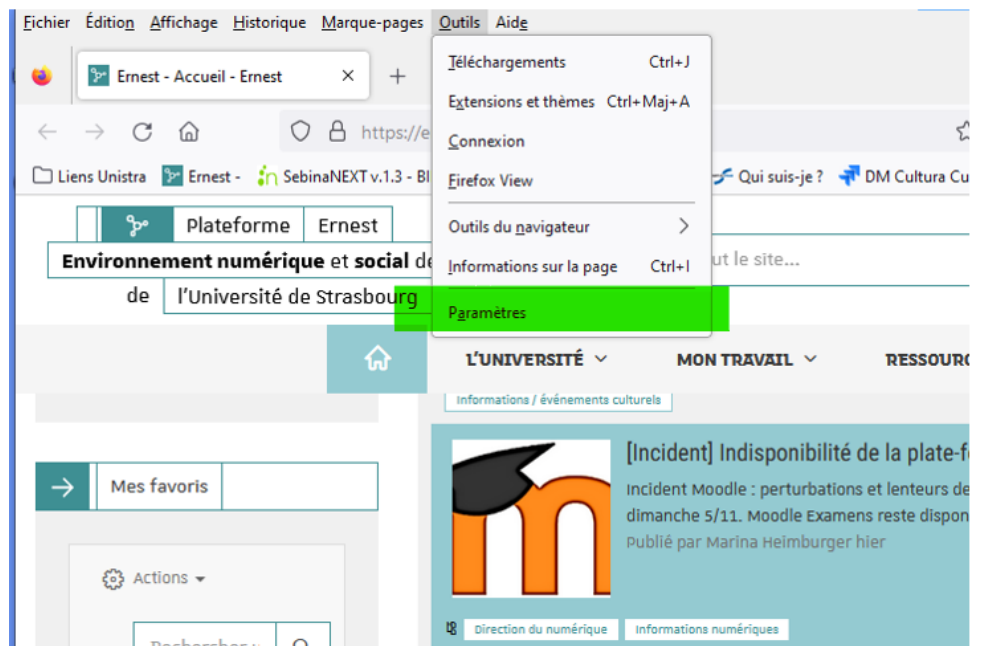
Fichier Édition Affichage Historique Marque-pages Outils Aide

Ernest - Accueil - Ernest ×  +

https://e

Liens Unistra  Ernest -  SebinaNEXT v.1.3 - BI  Qui suis-je ?  DM Cultura Cu

Téléchargements Ctrl+J
Extensions et thèmes Ctrl+Maj+A
Connexion
Firefox View
Outils du navigateur
Informations sur la page Ctrl+I
Paramètres

Plateforme Ernest
Environnement numérique et social de
de l'Université de Strasbourg

ut le site...

L'UNIVERSITÉ MON TRAVAIL RESSOURC

Informations / événements culturels

Mes favoris

Actions

Rechercher

[Incident] Indisponibilité de la plate-fo
Incident Moodle : perturbations et lenteurs de
dimanche 5/11. Moodle Examens reste dispon
Publié par Marina Heimburger hier

Direction du numérique Informations numériques